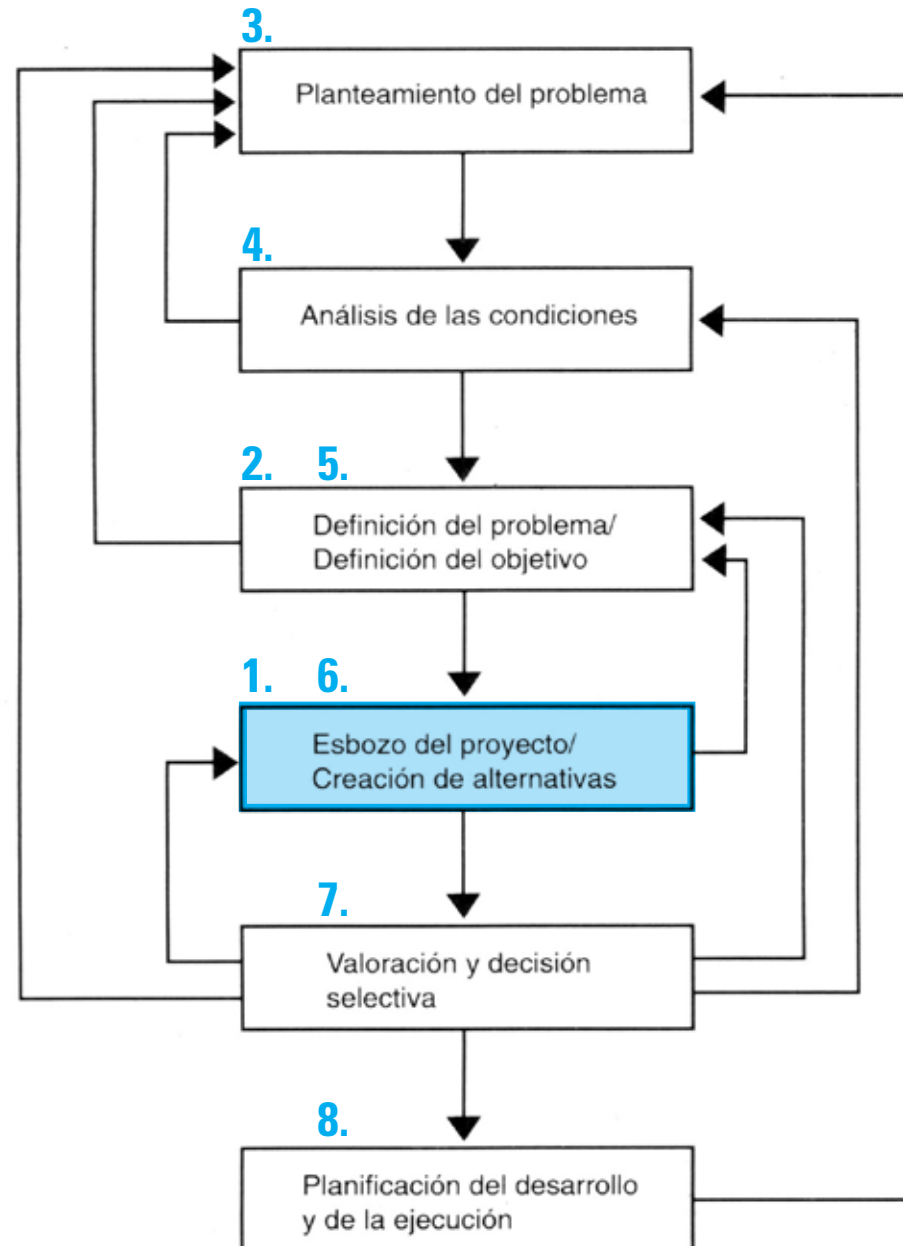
3.
Planteamiento del problema

4.
Análisis de las condiciones

2. 5.
Definición del problema/
Definición del objetivo

1. 6.
Esbozo del proyecto/
Creación de alternativas

7.
Valoración y decisión selectiva

8.
Planificación del desarrollo y de la ejecución